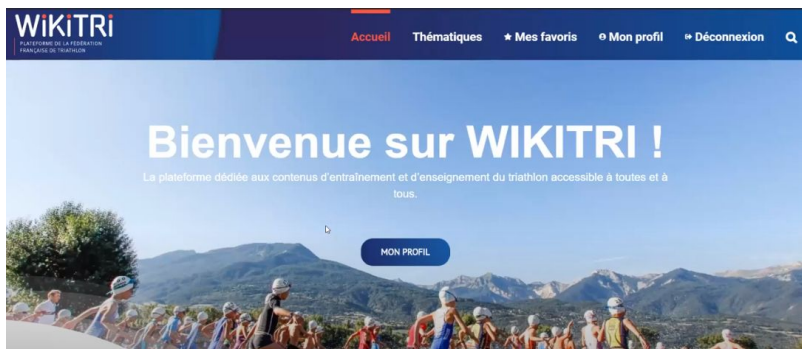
WiKiTRi
PLATEFORME DE LA FÉDÉRATION FRANÇAISE DE TRIATHLON

Accueil Thématiques ★ Mes favoris Mon profil Déconnexion

Bienvenue sur WIKITRI !

La plateforme dédiée aux contenus d'entraînement et d'enseignement du triathlon accessible à toutes et à tous.

MON PROFIL